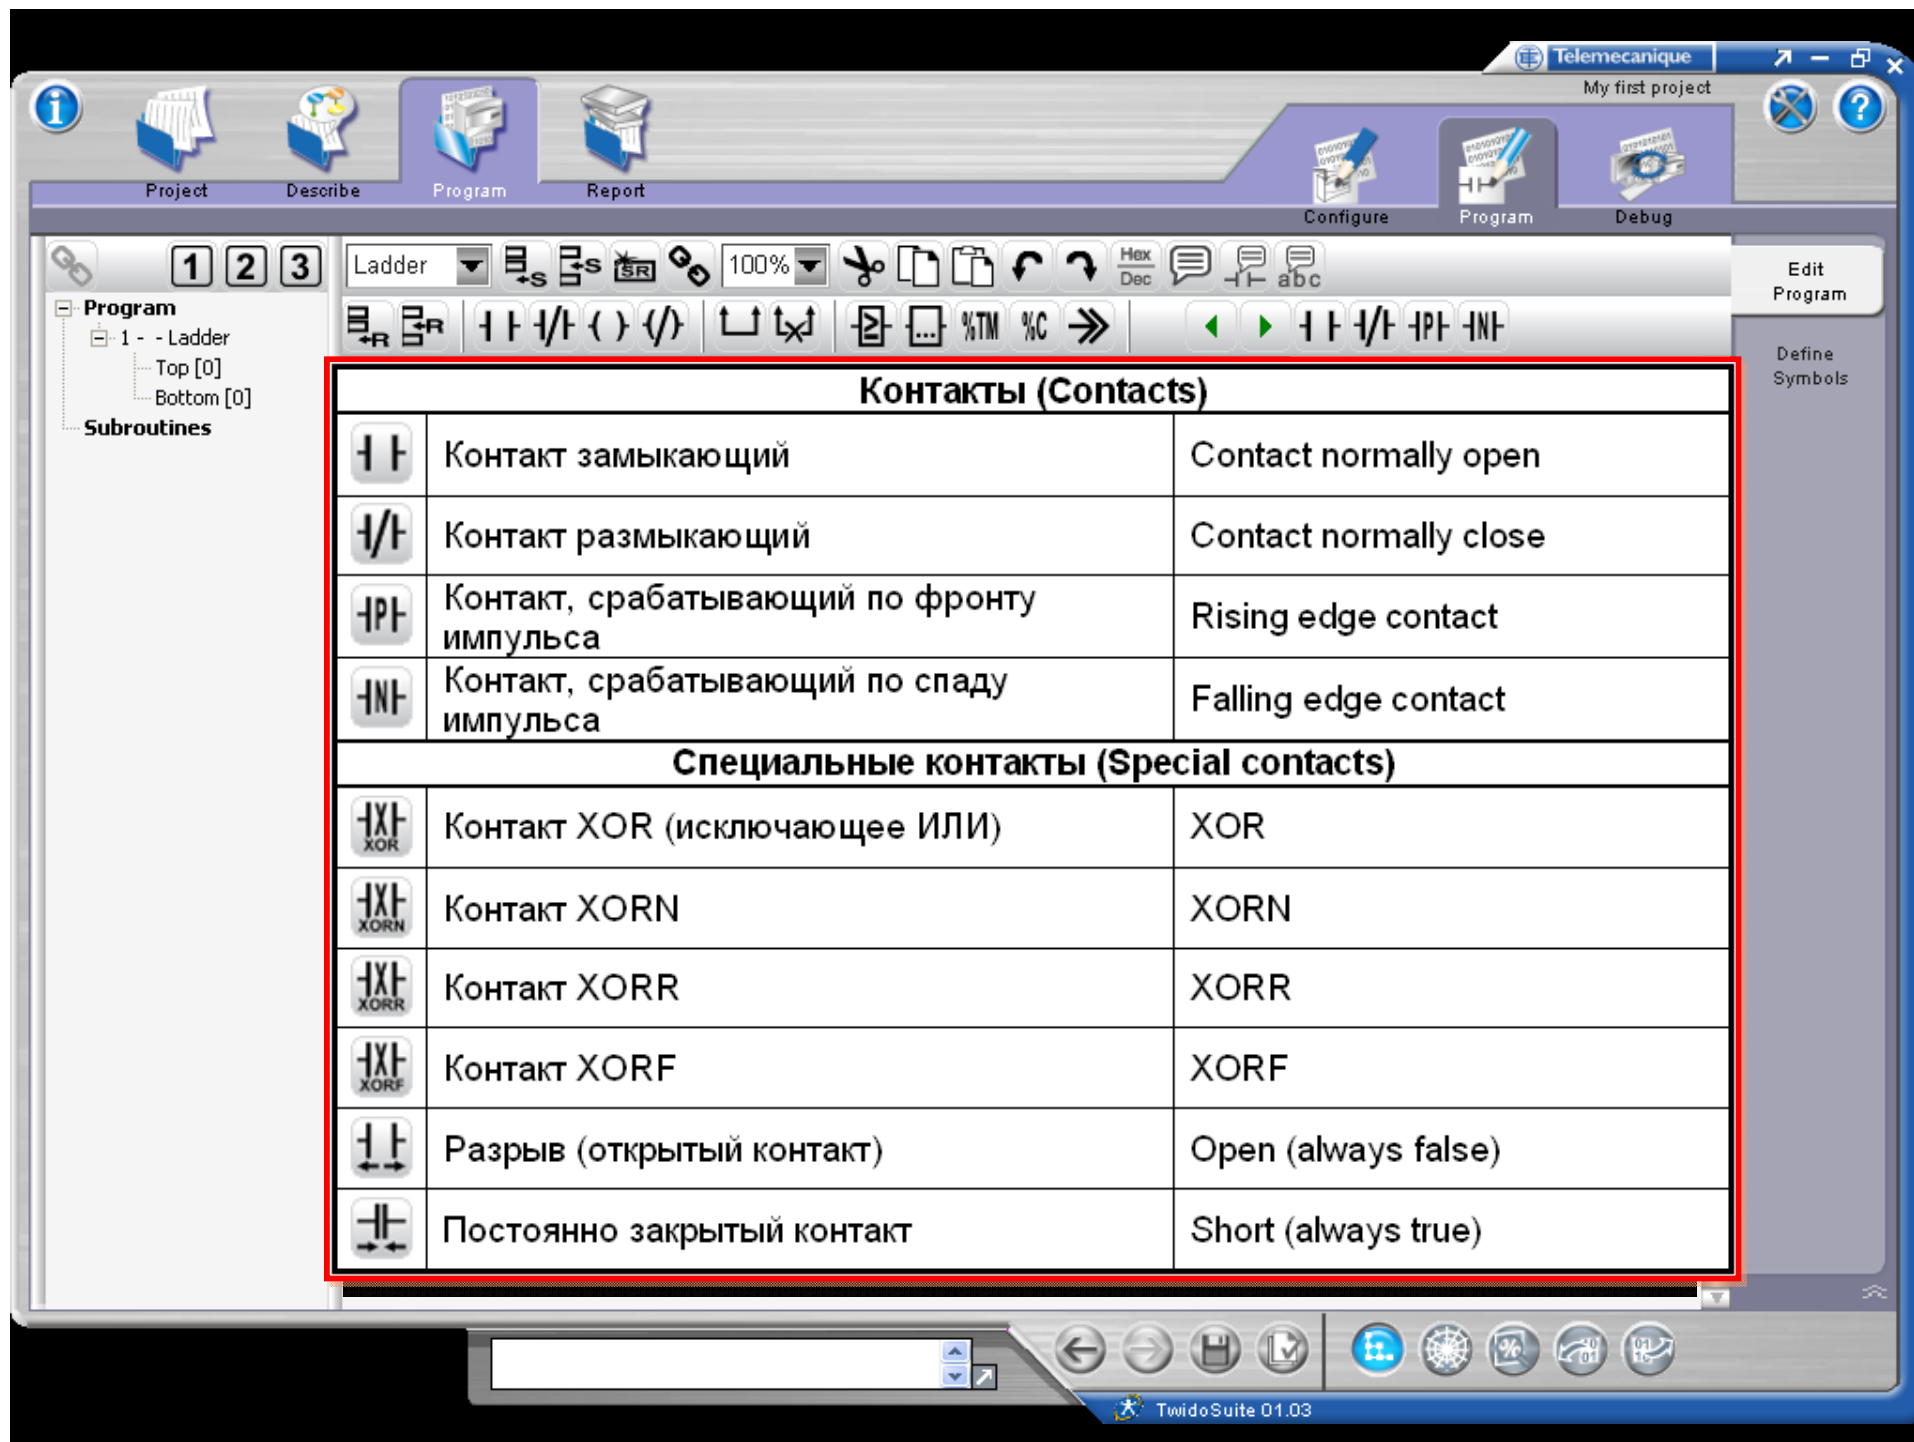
Telemecanique
My first project

Project
Describe
Program
Report

Configure
Program
Debug

1 2 3

Program
1 - - Ladder
Top [0]
Bottom [0]
Subroutines

Ladder
100%
Hex
Dec
abc

Edit Program

Define Symbols

| Контакты (Contacts) | | |
|---|---|---|
| ┤├ | Контакт замыкающий | Contact normally open |
| ┤/├ | Контакт размыкающий | Contact normally close |
| ┤P├ | Контакт, срабатывающий по фронту импульса | Rising edge contact |
| ┤N├ | Контакт, срабатывающий по спаду импульса | Falling edge contact |
| Специальные контакты (Special contacts) | | |
| XOR | Контакт XOR (исключающее ИЛИ) | XOR |
| XORN | Контакт XORN | XORN |
| XORR | Контакт XORR | XORR |
| XORF | Контакт XORF | XORF |
| | Разрыв (открытый контакт) | Open (always false) |
| | Постоянно закрытый контакт | Short (always true) |

TwidoSuite 01.03